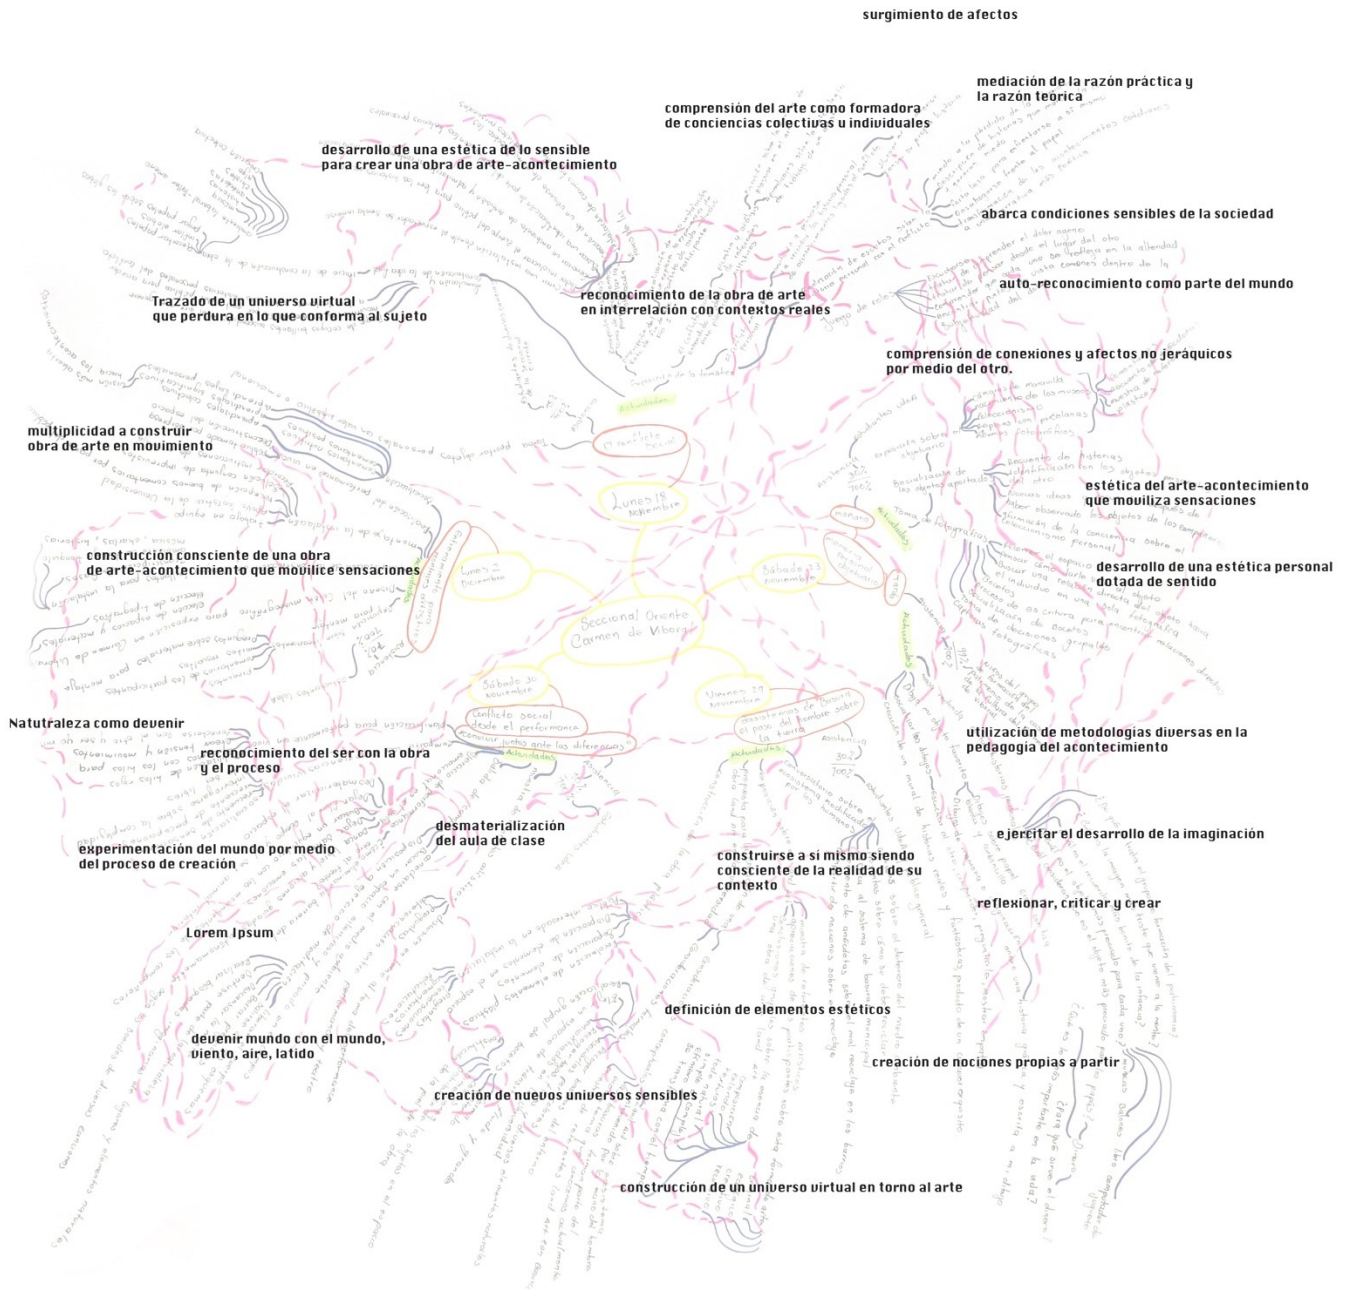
surgimiento de afectos

mediación de la razón práctica y la razón teórica

comprensión del arte como formadora de conciencias colectivas y individuales

desarrollo de una estética de lo sensible para crear una obra de arte-acontecimiento

abarca condiciones sensibles de la sociedad

auto-reconocimiento como parte del mundo

reconocimiento de la obra de arte en interrelación con contextos reales

Trazado de un universo virtual que perdura en lo que conforma al sujeto

comprensión de conexiones y afectos no jeráquicos por medio del otro.

multiplicidad a construir obra de arte en movimiento

estética del arte-acontecimiento que moviliza sensaciones

Lunes 18 Noviembre

construcción consciente de una obra de arte-acontecimiento que movilice sensaciones

desarrollo de una estética personal dotada de sentido

Lunes 2 Diciembre

Sábado 23 Noviembre

Seccional Oriente Carmen de Viboral

Sábado 30 Noviembre

Viernes 29 Noviembre

Natutraleza como devenir

reconocimiento del ser con la obra y el proceso

utilización de metodologías diversas en la pedagogía del acontecimiento

desmaterialización del aula de clase

experimentación del mundo por medio del proceso de creación

ejercitar el desarrollo de la imaginación

construirse a sí mismo siendo consciente de la realidad de su contexto

reflexionar, criticar y crear

Lorem Ipsum

definición de elementos estéticos

devenir mundo con el mundo, viento, aire, latido

creación de nociones propias a partir

creación de nuevos universos sensibles

construcción de un universo virtual en torno al arte